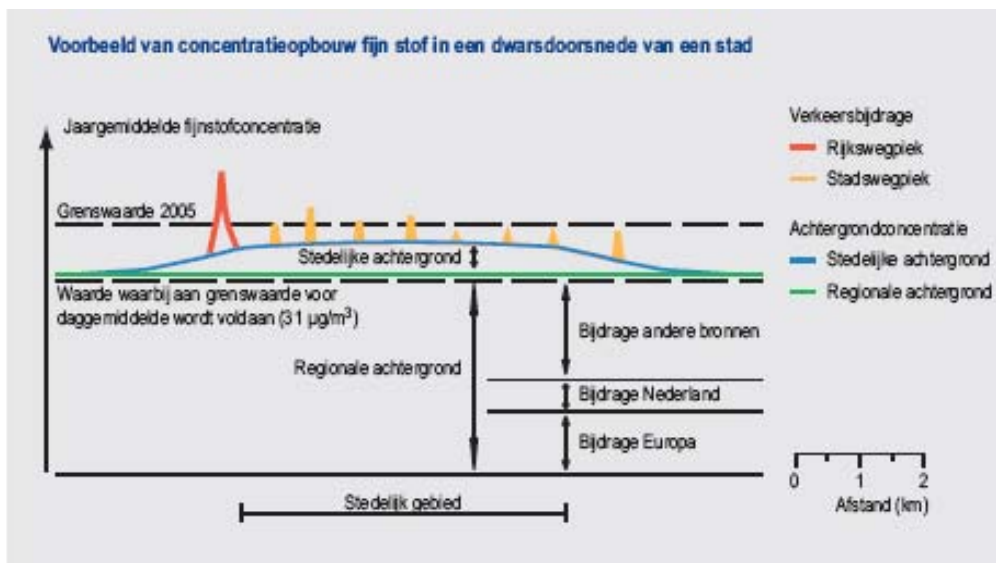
Voorbeeld van concentratieopbouw fijn stof in een dwarsdoorsnede van een stad

Jaargemiddelde fijnstofconcentratie

Grenswaarde 2005

Stedelijke achtergrond

Waarde waarbij aan grenswaarde voor daggemiddelde wordt voldaan (31 μg/m$^3$)

Regionale achtergrond

Bijdrage andere bronnen

Bijdrage Nederland

Bijdrage Europa

Stedelijk gebied

Verkeersbijdrage
Rijkswegpiek
Stadswegpiek

Achtergrondconcentratie
Stedelijke achtergrond
Regionale achtergrond

0 1 2
Afstand (km)